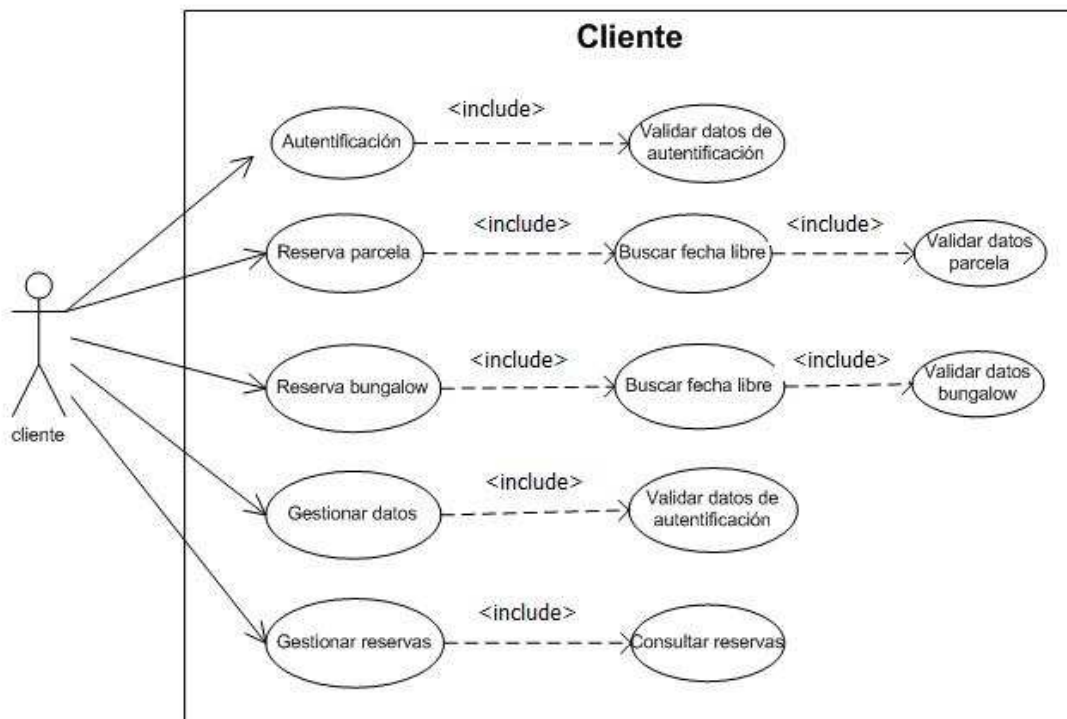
Cliente

cliente

Autentificación
<include>
Validar datos de autentificación

Reserva parcela
<include>
Buscar fecha libre
<include>
Validar datos parcela

Reserva bungalow
<include>
Buscar fecha libre
<include>
Validar datos bungalow

Gestionar datos
<include>
Validar datos de autentificación

Gestionar reservas
<include>
Consultar reservas